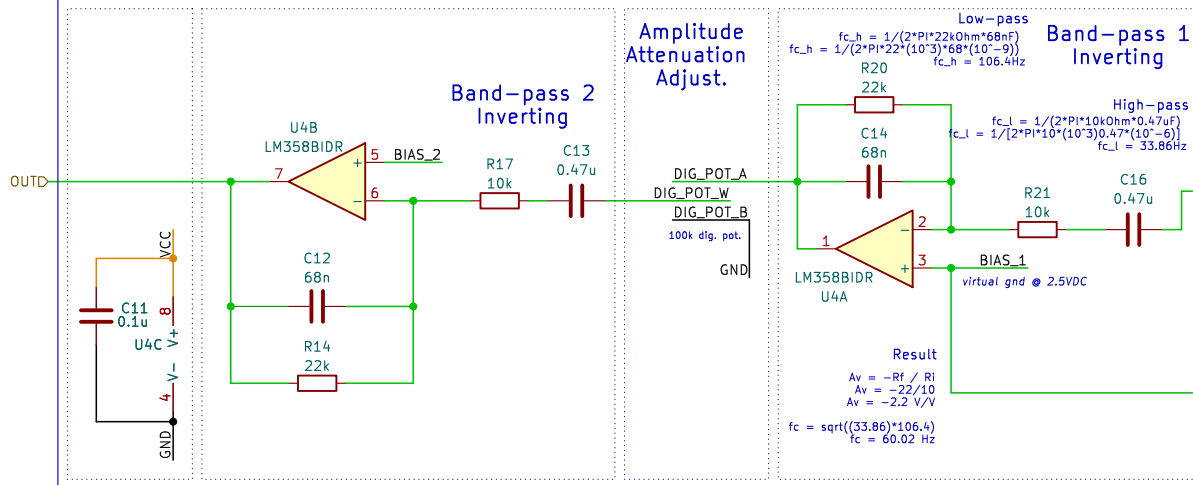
OUT

VCC

C11
0.1u

8

U4C V+

4 V-

GND

U4B
LM358BIDR

5 BIAS_2

7

6

C12
68n

R14
22k

Band-pass 2
Inverting

R17
10k

C13
0.47u

Amplitude
Attenuation
Adjust.

DIG_POT_A
DIG_POT_W
DIG_POT_B

100k dig. pot.

GND

Low-pass
fc_h = 1/(2*PI*22kOhm*68nF)
fc_h = 1/(2*PI*22*(10^3)*68*(10^-9))
fc_h = 106.4Hz

Band-pass 1
Inverting

R20
22k

C14
68n

High-pass
fc_l = 1/(2*PI*10kOhm*0.47uF)
fc_l = 1/[2*PI*10*(10^3)0.47*(10^-6)]
fc_l = 33.86Hz

R21
10k

C16
0.47u

2

1

3

BIAS_1

LM358BIDR
U4A

virtual gnd @ 2.5VDC

Result

Av = -Rf / Ri
Av = -22/10
Av = -2.2 V/V

fc = sqrt((33.86)*106.4)
fc = 60.02 Hz